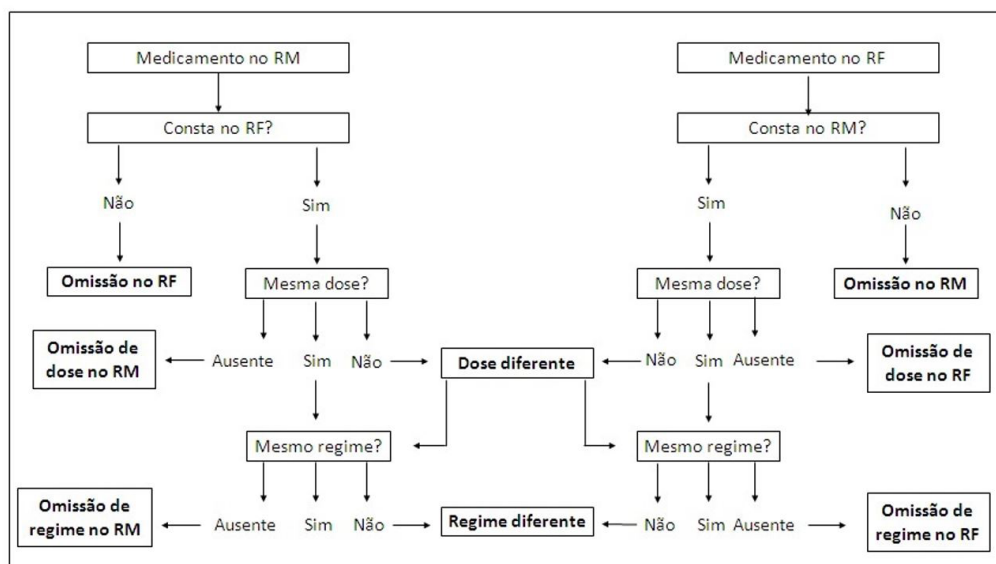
Medicamento no RM

Consta no RF?

Não

Sim

Omissão no RF

Mesma dose?

Omissão de dose no RM

Ausente

Sim

Não

Mesmo regime?

Omissão de regime no RM

Ausente

Sim

Não

Dose diferente

Regime diferente

Medicamento no RF

Consta no RM?

Sim

Não

Mesma dose?

Omissão no RM

Não

Sim

Ausente

Omissão de dose no RF

Mesmo regime?

Não

Sim

Ausente

Omissão de regime no RF